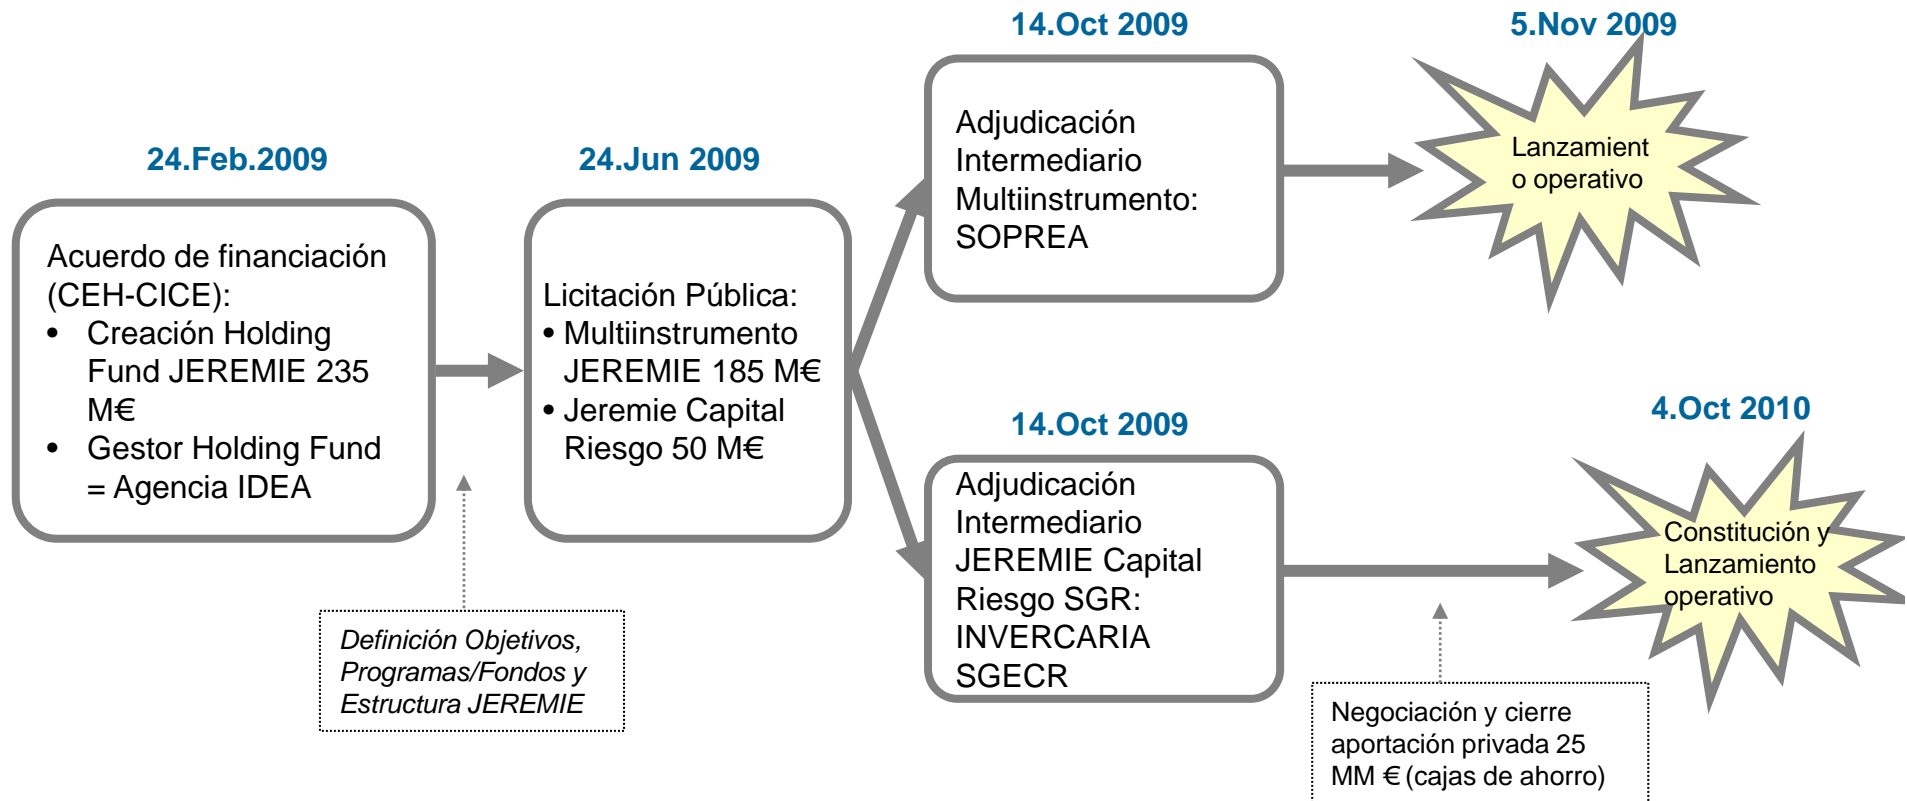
24.Feb.2009

Acuerdo de financiación (CEH-CICE):
• Creación Holding Fund JEREMIE 235 M€
• Gestor Holding Fund = Agencia IDEA

Definición Objetivos, Programas/Fondos y Estructura JEREMIE

24.Jun 2009

Licitación Pública:
• Multiinstrumento JEREMIE 185 M€
• Jeremie Capital Riesgo 50 M€

14.Oct 2009

Adjudicación Intermediario Multiinstrumento: SOPREA

5.Nov 2009

Lanzamient o operativo

14.Oct 2009

Adjudicación Intermediario JEREMIE Capital Riesgo SGR: INVERCARIA SGECR

4.Oct 2010

Constitución y Lanzamiento operativo

Negociación y cierre aportación privada 25 MM € (cajas de ahorro)